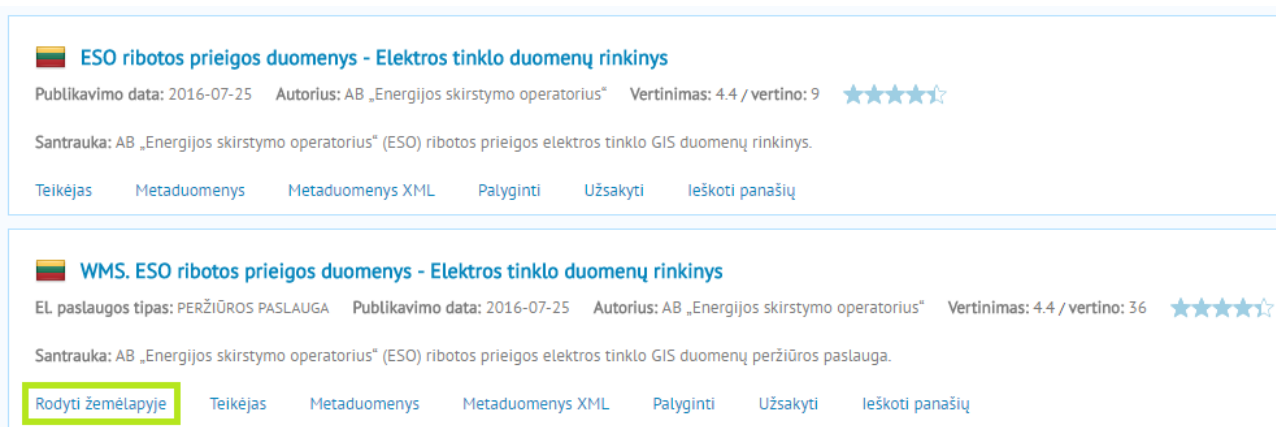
ESO ribotos prieigos duomenys - Elektros tinklo duomenų rinkinys

Publikavimo data: 2016-07-25 Autorius: AB „Energijos skirstymo operatorius“ Vertinimas: 4.4 / vertino: 9

Santrauka: AB „Energijos skirstymo operatorius“ (ESO) ribotos prieigos elektros tinklo GIS duomenų rinkinys.

Teikėjas Metaduomenys Metaduomenys XML Palyginti Užsakyti Ieškoti panašių

WMS. ESO ribotos prieigos duomenys - Elektros tinklo duomenų rinkinys

El. paslaugos tipas: PERŽIŪROS PASLAUGA Publikavimo data: 2016-07-25 Autorius: AB „Energijos skirstymo operatorius“ Vertinimas: 4.4 / vertino: 36

Santrauka: AB „Energijos skirstymo operatorius“ (ESO) ribotos prieigos elektros tinklo GIS duomenų peržiūros paslauga.

Rodyti žemėlapyje Teikėjas Metaduomenys Metaduomenys XML Palyginti Užsakyti Ieškoti panašių